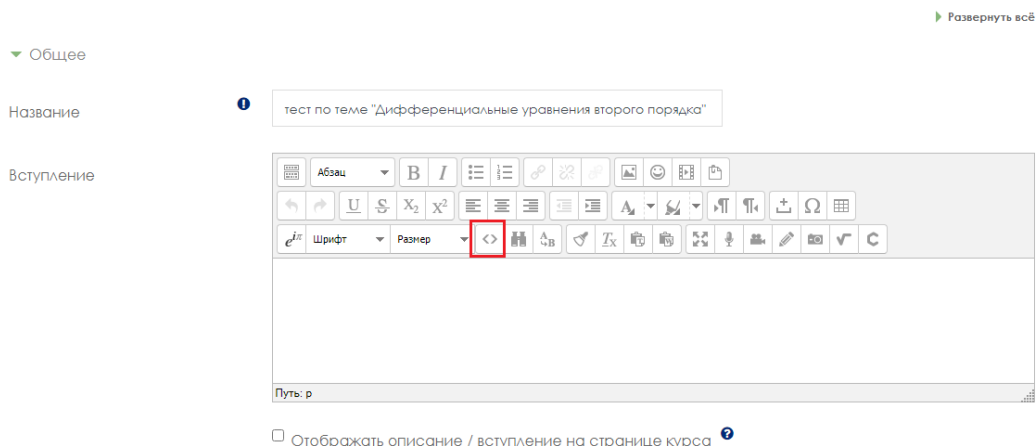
Развернуть всё

Общее

Название

тест по теме "Дифференциальные уравнения второго порядка"

Вступление

Абзац

B I

$X_2$ $X^2$

$e^{i\pi}$ Шрифт Размер

Путь: p

Отображать описание / вступление на странице курса